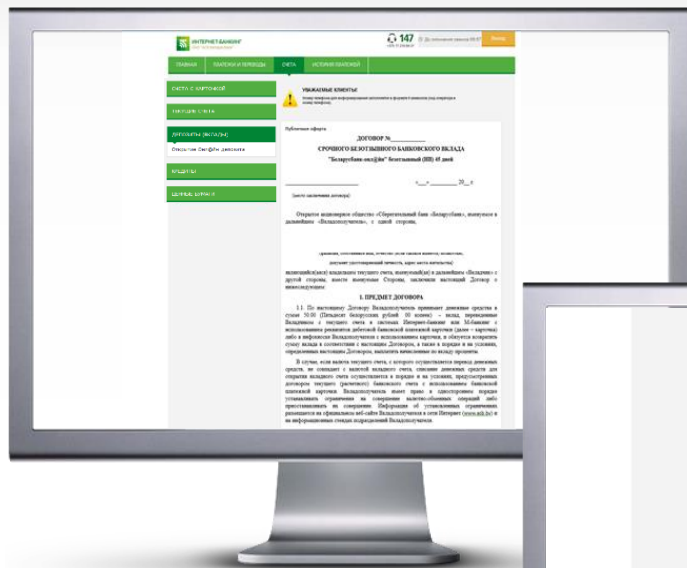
ИНТЕРНЕТ-БАНКИНГ

147

Выход

ГЛАВНАЯ | ПЛАТЕЖИ И ПЕРЕВОДЫ | СЧЕТА | ИСТОРИЯ ПЛАТЕЖЕЙ

СЧЕТА С КАРТОЧКОЙ

ТЕКУЩИЕ СЧЕТА

ДЕПОЗИТЫ (ВКЛАДЫ)

Открытие Онлайн депозита

КРЕДИТЫ

ЦЕННЫЕ БУМАГИ

УВАЖАЕМЫЕ КЛИЕНТЫ!

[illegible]

Публичная оферта

ДОГОВОР №__________

СРОЧНОГО БЕЗОТЗЫВНОГО БАНКОВСКОГО ВКЛАДА

"Беларусбанк-онл@йн" безотзывный (BYN) 45 дней

«___» ________ 20__ г.

(место заключения договора)

Открытое акционерное общество «Сберегательный банк «Беларусбанк», именуемое в дальнейшем «Вкладополучатель», с одной стороны,

(фамилия, собственное имя, отчество (если таковое имеется), вкладчика)

(документ удостоверяющий личность, адрес места жительства)

являющийся(аяся) владельцем текущего счета, именуемый(ая) в дальнейшем «Вкладчик» с другой стороны, вместе именуемые Стороны, заключили настоящий Договор о нижеследующем:

1. ПРЕДМЕТ ДОГОВОРА

1.1. По настоящему Договору Вкладополучатель принимает денежные средства в сумме 50.00 (Пятьдесят белорусских рублей 00 копеек) – вклад, переведенные Вкладчиком с текущего счета в системах Интернет-банкинг или М-банкинг с использованием реквизитов дебетовой банковской платежной карточки (далее – карточка) либо в инфокиоске Вкладополучателя с использованием карточки, и обязуется возвратить сумму вклада в соответствии с настоящим Договором, а также в порядке и на условиях, определенных настоящим Договором, выплатить начисленные по вкладу проценты.

В случае, если валюта текущего счета, с которого осуществляется перевод денежных средств, не совпадает с валютой вкладного счета, списание денежных средств для открытия вкладного счета осуществляется в порядке и на условиях, предусмотренных договором текущего (расчетного) банковского счета с использованием банковской платежной карточки. Вкладополучатель имеет право в одностороннем порядке устанавливать ограничения на совершение валютно-обменных операций либо приостанавливать их совершение. Информация об установленных ограничениях размещается на официальном веб-сайте Вкладополучателя в сети Интернет (www.asb.by) и на информационных стендах подразделений Вкладополучателя.